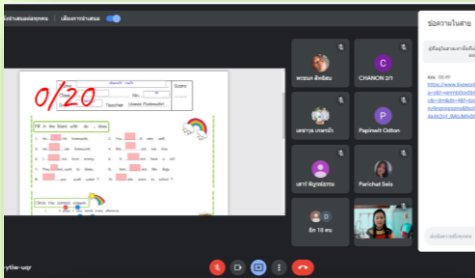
นำเสนอของทุกคน เลือกการนำเสนอ

0/20

Score

Teacher

Fill in the blank with do / does

Circle the correct answer

พรชนก สังข์ทอง

CHANON 2/1

นครากูล มาตรบัว

Papinwit Oatton

เสาวนี ชัญญานนท์

Parichat Sala

อีก 18 คน

ข้อความในสาย

https://www.liveworksheets.com

rytle-uqr